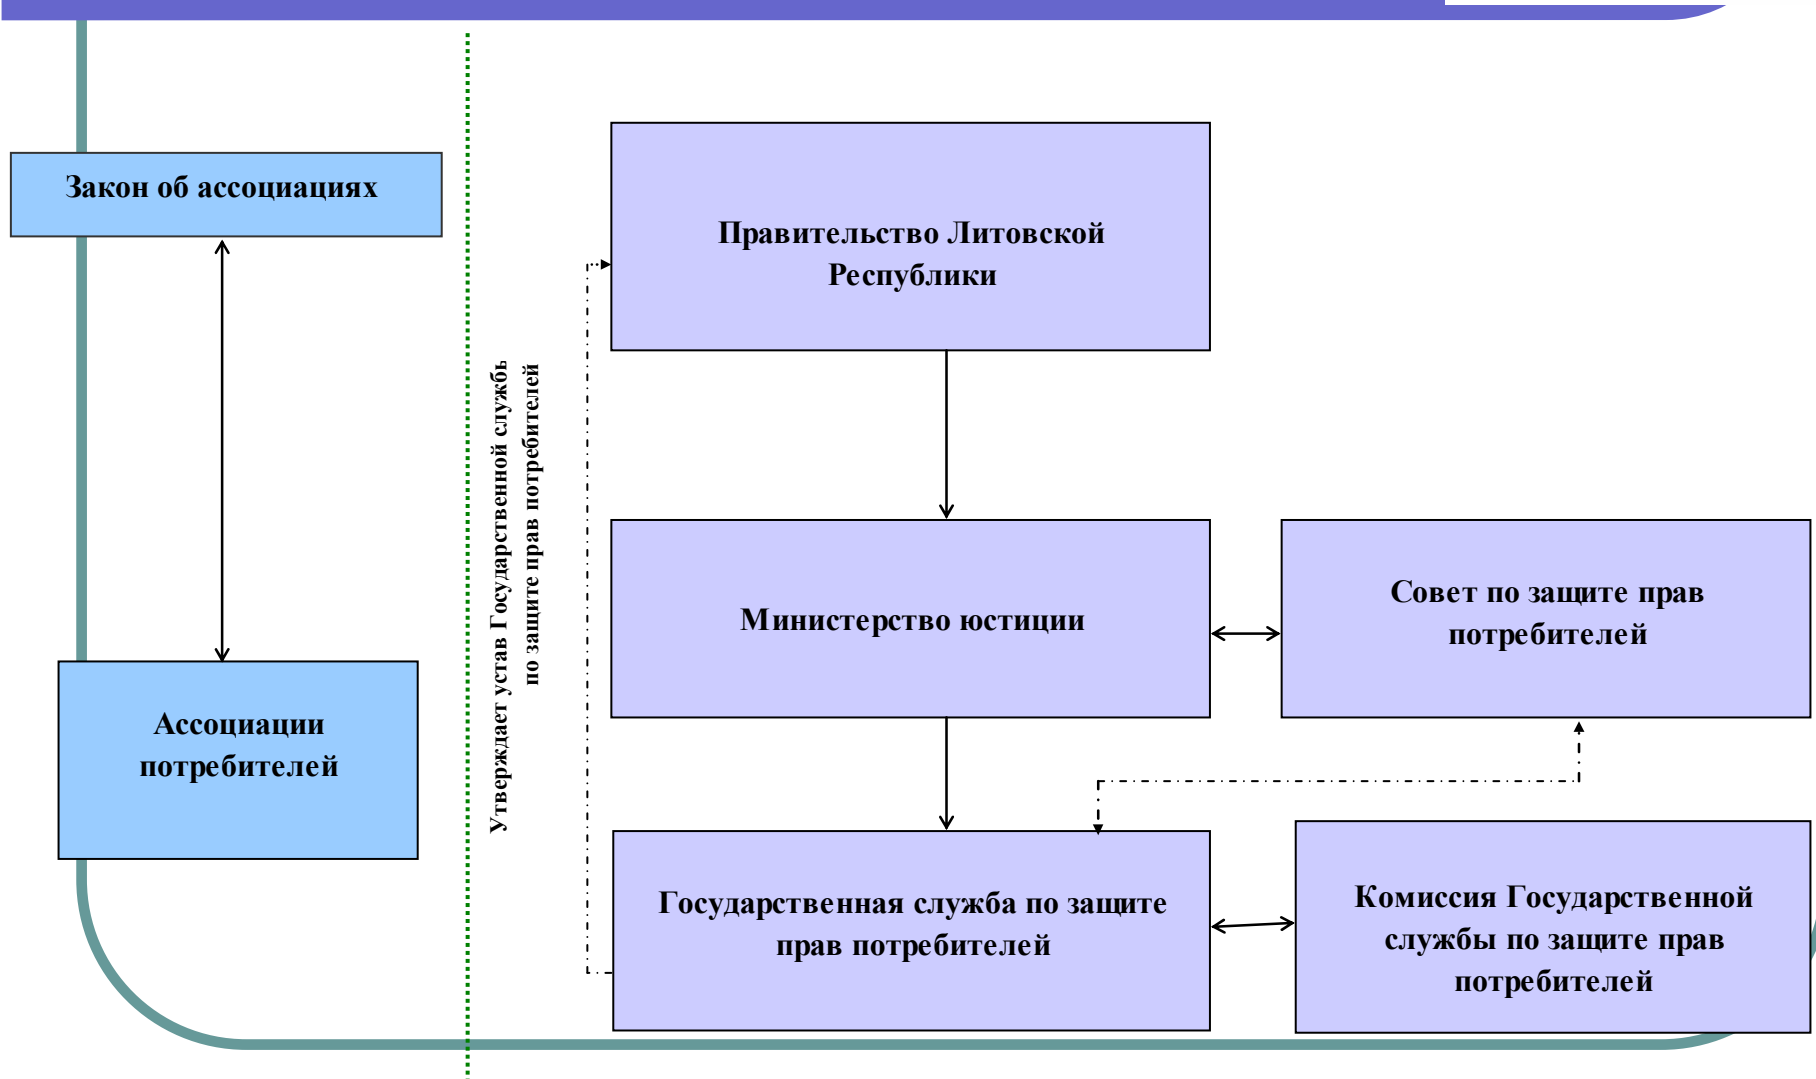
Закон об ассоциациях

Ассоциации потребителей

Утверждает устав Государственной службь по защите прав потребителей

Правительство Литовской Республики

Министерство юстиции

Совет по защите прав потребителей

Государственная служба по защите прав потребителей

Комиссия Государственной службы по защите прав потребителей